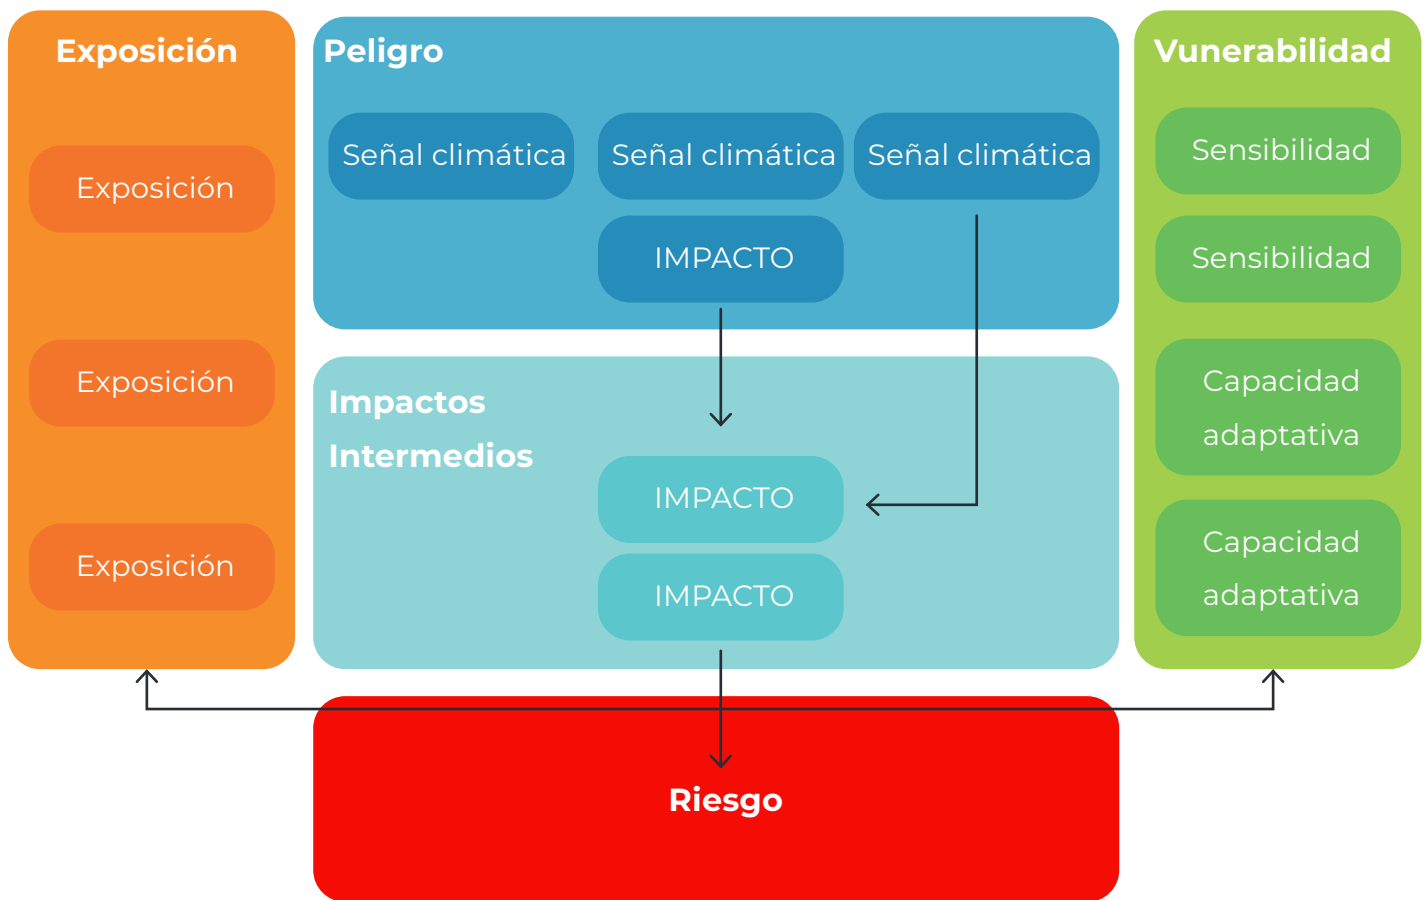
Exposición

Exposición

Exposición

Exposición

Peligro

Señal climática

Señal climática

Señal climática

IMPACTO

Impactos Intermedios

IMPACTO

IMPACTO

Vunerabilidad

Sensibilidad

Sensibilidad

Capacidad adaptativa

Capacidad adaptativa

Riesgo